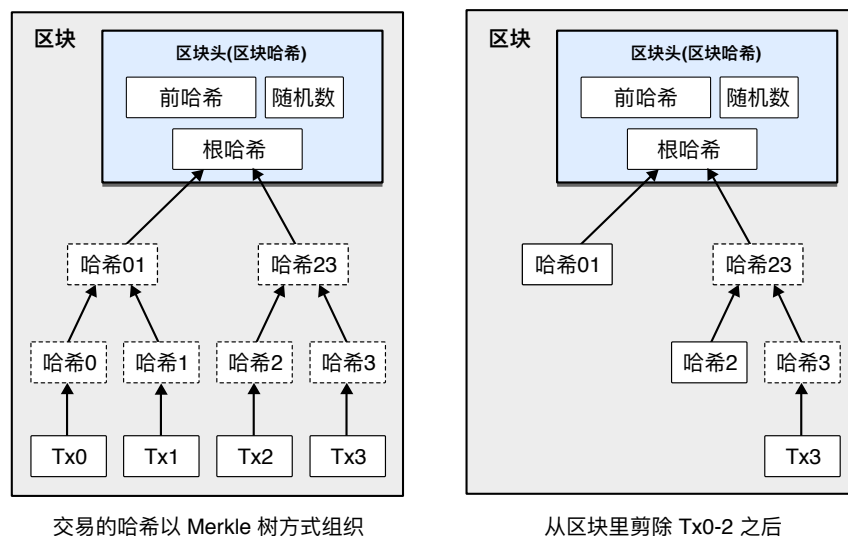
区块

区块头(区块哈希)

前哈希

随机数

根哈希

哈希01

哈希23

哈希0

哈希1

哈希2

哈希3

Tx0

Tx1

Tx2

Tx3

交易的哈希以 Merkle 树方式组织

区块

区块头(区块哈希)

前哈希

随机数

根哈希

哈希01

哈希23

哈希2

哈希3

Tx3

从区块里剪除 Tx0-2 之后